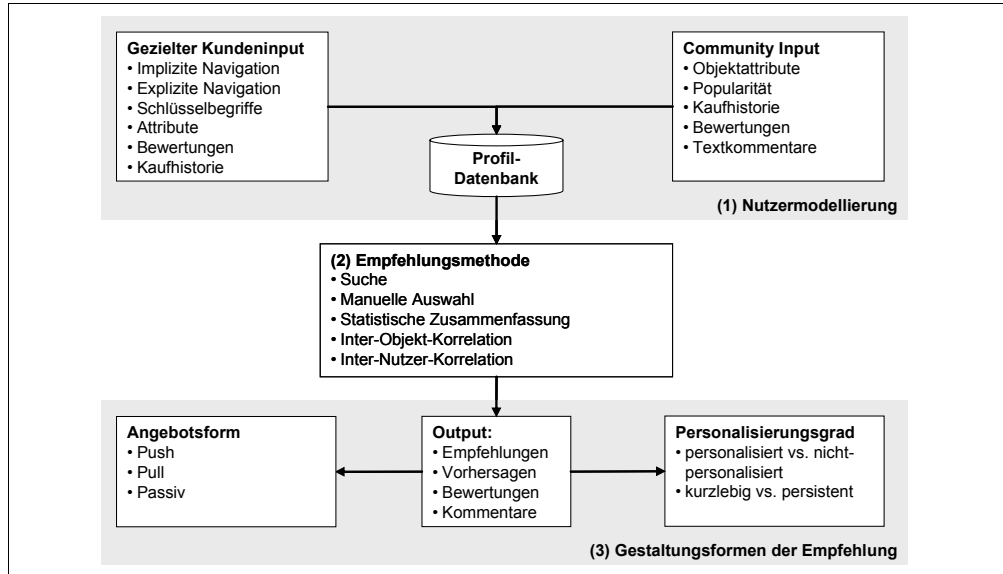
**Gezielter Kundeninput**
• Implizite Navigation
• Explizite Navigation
• Schlüsselbegriffe
• Attribute
• Bewertungen
• Kaufhistorie

**Community Input**
• Objektattribute
• Popularität
• Kaufhistorie
• Bewertungen
• Textkommentare

**Profil-Datenbank**

**(1) Nutzermodellierung**

**(2) Empfehlungsmethode**
• Suche
• Manuelle Auswahl
• Statistische Zusammenfassung
• Inter-Objekt-Korrelation
• Inter-Nutzer-Korrelation

**Angebotsform**
• Push
• Pull
• Passiv

**Output:**
• Empfehlungen
• Vorhersagen
• Bewertungen
• Kommentare

**Personalisierungsgrad**
• personalisiert vs. nicht-personalisiert
• kurzlebig vs. persistent

**(3) Gestaltungsformen der Empfehlung**